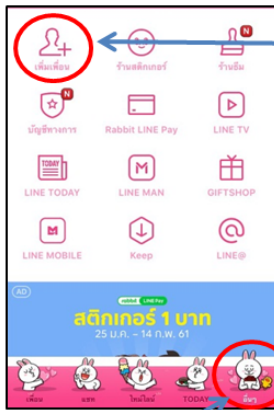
เพิ่มเพื่อน

ร้านสติกเกอร์

ร้านธีม

N

บัญชีทางการ

Rabbit LINE Pay

LINE TV

TODAY

LINE TODAY

LINE MAN

GIFTSHOP

LINE MOBILE

Keep

LINE@

AD

rabbit LINE Pay

สติกเกอร์ 1 บาท

25 ม.ค. – 14 ก.พ. 61

เพื่อน

แชท

ไทม์ไลน์

TODAY

อื่นๆ